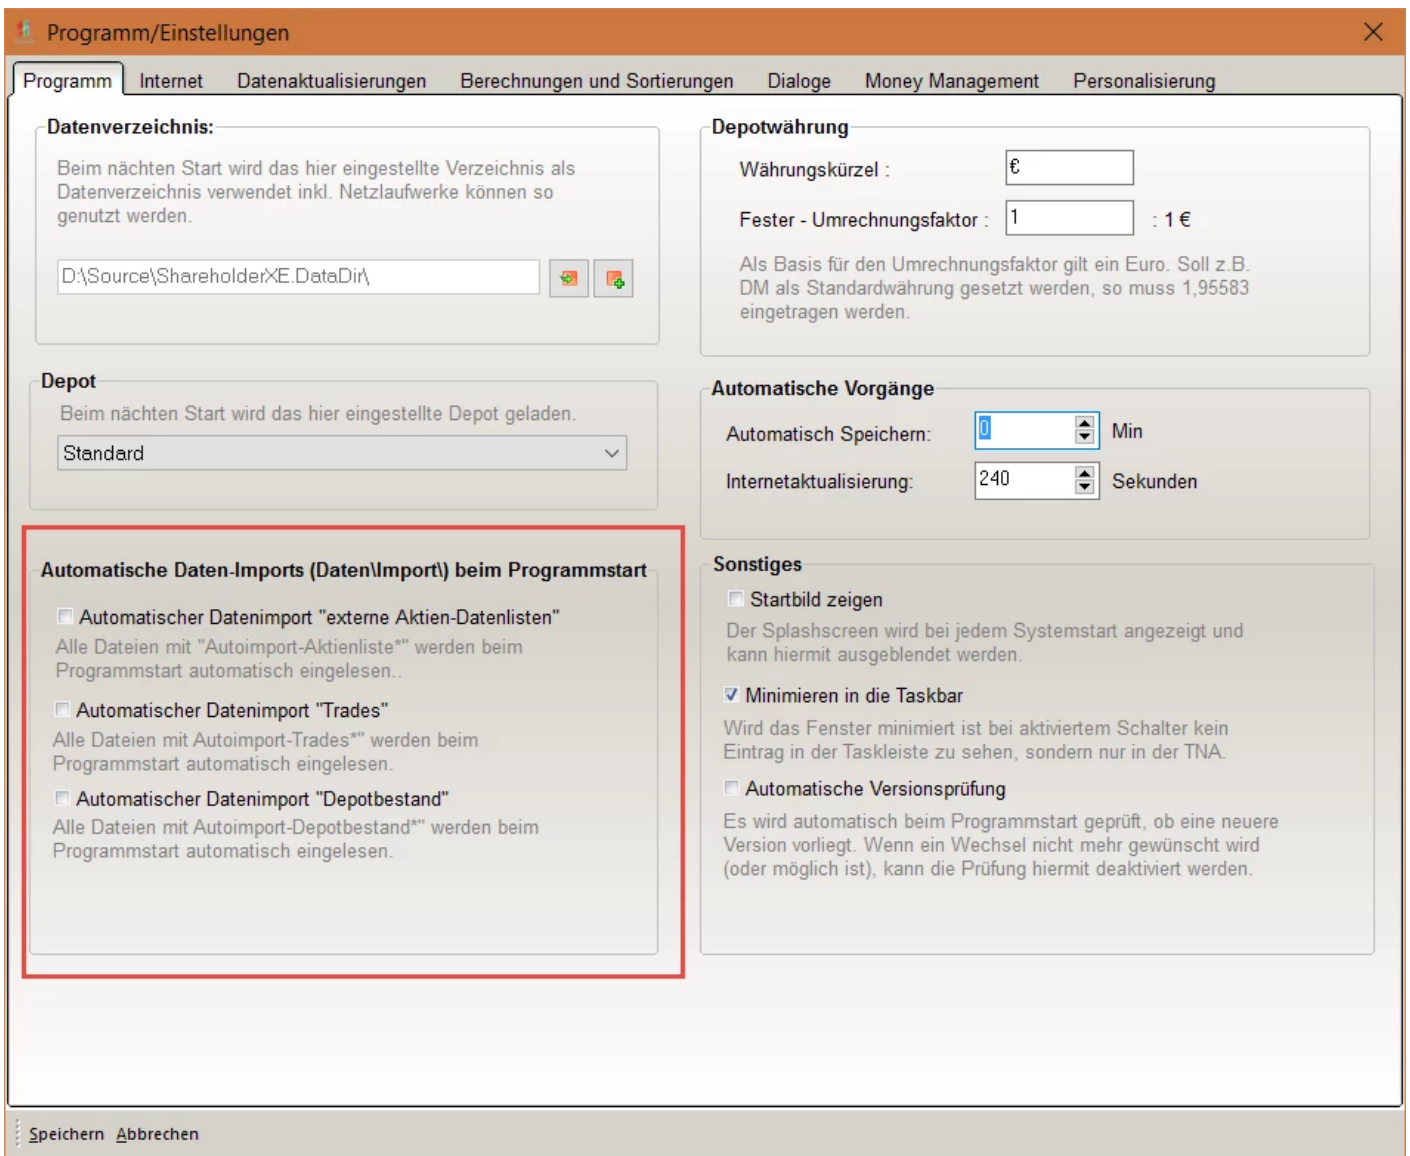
Programm/Einstellungen

Programm | Internet | Datenaktualisierungen | Berechnungen und Sortierungen | Dialoge | Money Management | Personalisierung

Datenverzeichnis:

Beim nächten Start wird das hier eingestellte Verzeichnis als Datenverzeichnis verwendet inkl. Netzlaufwerke können so genutzt werden.

D:\Source\ShareholderXE.DataDir\

Depotwährung

Währungskürzel : €

Fester - Umrechnungsfaktor : 1 : 1 €

Als Basis für den Umrechnungsfaktor gilt ein Euro. Soll z.B. DM als Standardwährung gesetzt werden, so muss 1,95583 eingetragen werden.

Depot

Beim nächten Start wird das hier eingestellte Depot geladen.

Standard

Automatische Vorgänge

Automatisch Speichern: 0 Min

Internetaktualisierung: 240 Sekunden

Automatische Daten-Imports (Daten\Import\) beim Programmstart

Automatischer Datenimport "externe Aktien-Datenlisten"

Alle Dateien mit "Autoimport-Aktienliste*" werden beim Programmstart automatisch eingelesen..

Automatischer Datenimport "Trades"

Alle Dateien mit Autoimport-Trades*" werden beim Programmstart automatisch eingelesen.

Automatischer Datenimport "Depotbestand"

Alle Dateien mit Autoimport-Depotbestand*" werden beim Programmstart automatisch eingelesen.

Sonstiges

Startbild zeigen

Der Splashscreen wird bei jedem Systemstart angezeigt und kann hiermit ausgeblendet werden.

Minimieren in die Taskbar

Wird das Fenster minimiert ist bei aktiviertem Schalter kein Eintrag in der Taskleiste zu sehen, sondern nur in der TNA.

Automatische Versionsprüfung

Es wird automatisch beim Programmstart geprüft, ob eine neuere Version vorliegt. Wenn ein Wechsel nicht mehr gewünscht wird (oder möglich ist), kann die Prüfung hiermit deaktiviert werden.

Speichern Abbrechen